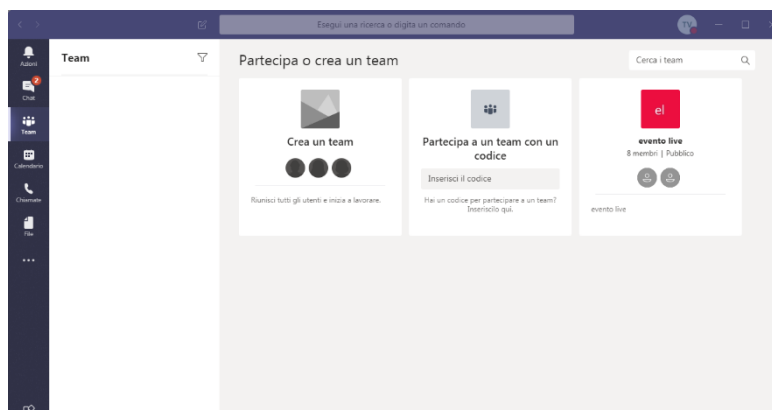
Esegui una ricerca o digita un comando

Azioni
2
Chat
Team
Calendario
Chiamate
File
...

Team

Partecipa o crea un team

Cerca i team

Crea un team

Riunisci tutti gli utenti e inizia a lavorare.

Partecipa a un team con un codice

Inserisci il codice

Hai un codice per partecipare a un team? Inseriscilo qui.

el

evento live

8 membri | Pubblico

evento live